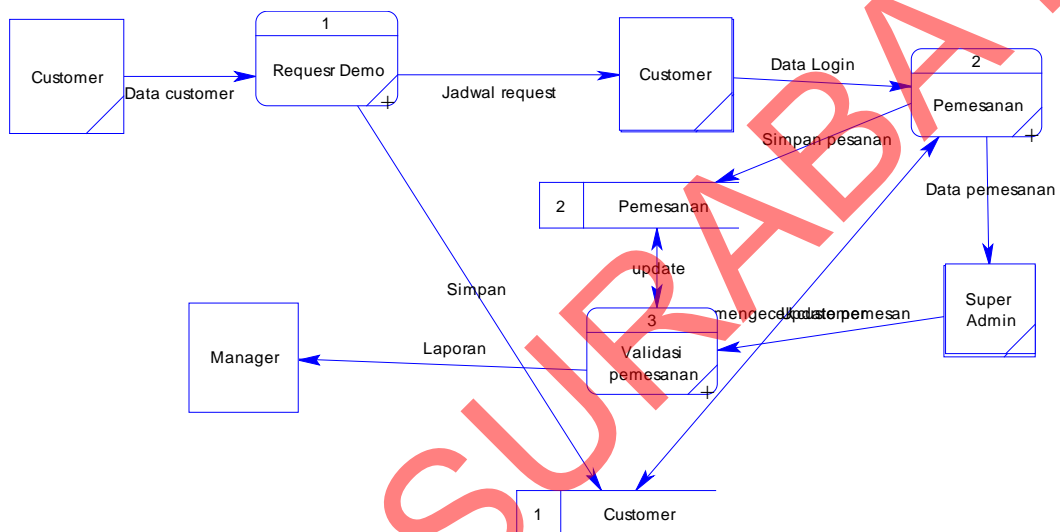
Customer

Data customer

1

Requesr Demo

Jadwal request

Customer

Data Login

2

Pemesanan

Simpan pesanan

Data pemesanan

2 | Pemesanan

update

Simpan

3

Validasi pemesanan

mengecek pesanan Update customer

Super Admin

Manager

Laporan

1 | Customer

SURABAYA